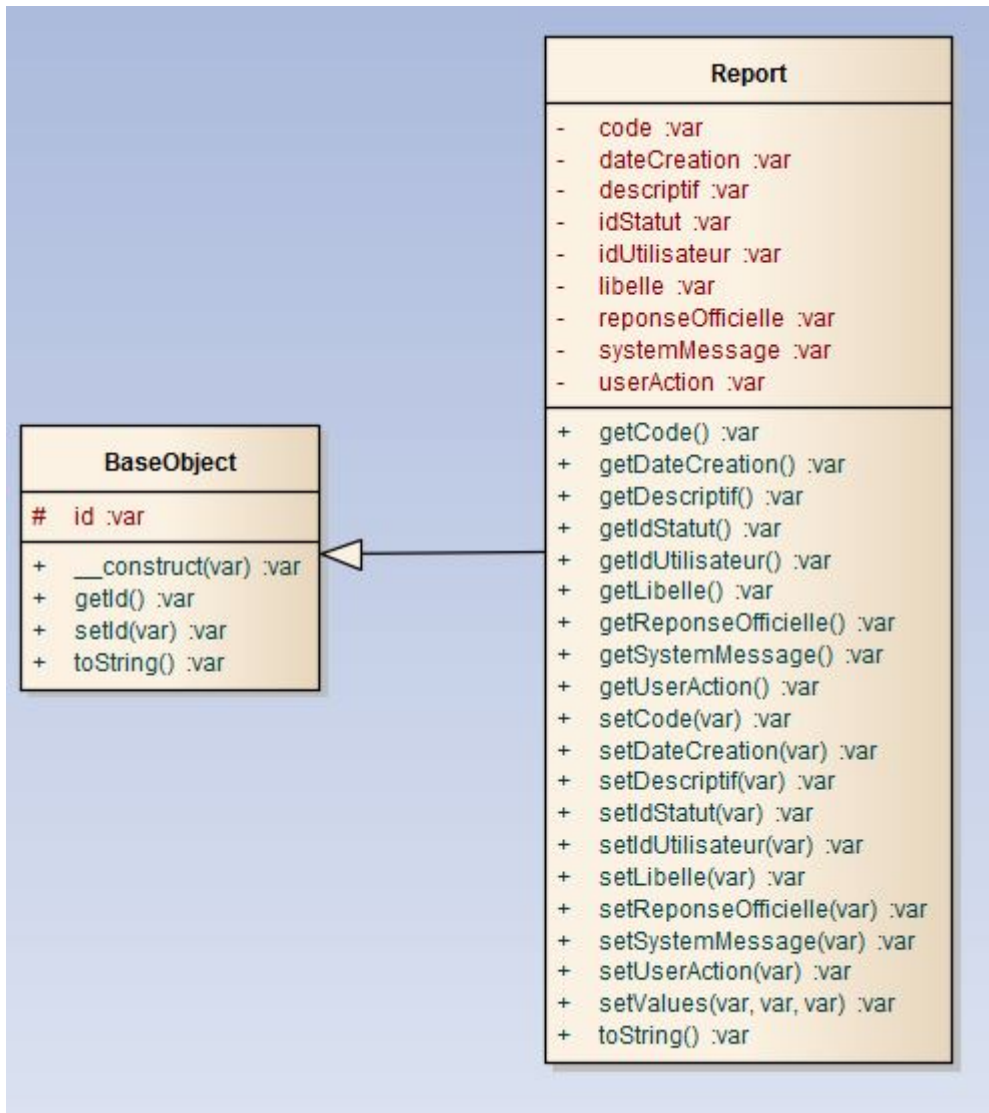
BaseObject

# id :var

+ __construct(var) :var
+ getId() :var
+ setId(var) :var
+ toString() :var

Report

- code :var
- dateCreation :var
- descriptif :var
- idStatut :var
- idUtilisateur :var
- libelle :var
- reponseOfficielle :var
- systemMessage :var
- userAction :var

+ getCode() :var
+ getDateCreation() :var
+ getDescriptif() :var
+ getIdStatut() :var
+ getIdUtilisateur() :var
+ getLibelle() :var
+ getReponseOfficielle() :var
+ getSystemMessage() :var
+ getUserAction() :var
+ setCode(var) :var
+ setDateCreation(var) :var
+ setDescriptif(var) :var
+ setIdStatut(var) :var
+ setIdUtilisateur(var) :var
+ setLibelle(var) :var
+ setReponseOfficielle(var) :var
+ setSystemMessage(var) :var
+ setUserAction(var) :var
+ setValues(var, var, var) :var
+ toString() :var